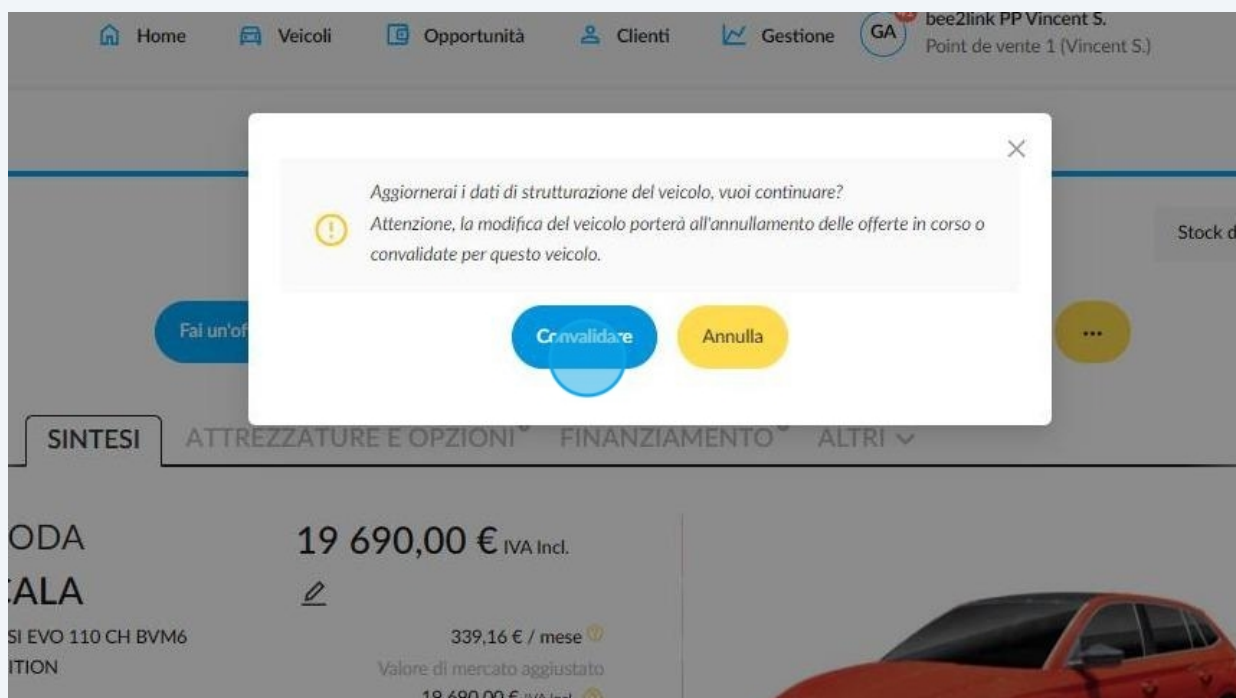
Home Veicoli Opportunità Clienti Gestione GA bee2link PP Vincent S. Point de vente 1 (Vincent S.)

Aggiornerai i dati di strutturazione del veicolo, vuoi continuare?
Attenzione, la modifica del veicolo porterà all'annullamento delle offerte in corso o convalidate per questo veicolo.

Convalidare Annulla

Stock d

Fai un'of

...

SINTESI ATTREZZATURE E OPZIONI FINANZIAMENTO ALTRI

ODA
ALA
SI EVO 110 CH BVM6
ITION

19 690,00 € IVA Incl.

339,16 € / mese
Valore di mercato aggiustato
18 690,00 € IVA Incl.